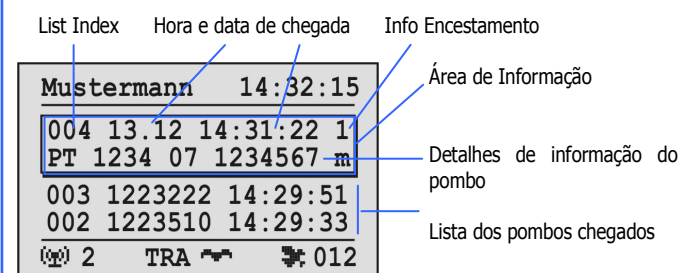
List Index
Hora e data de chegada
Info Encestamento
Área de Informação
Mustermann 14:32:15
004 13.12 14:31:22 1
PT 1234 07 1234567 m
Detalhes de informação do pombo
003 1223222 14:29:51
002 1223510 14:29:33
Lista dos pombos chegados
2 TRA 012